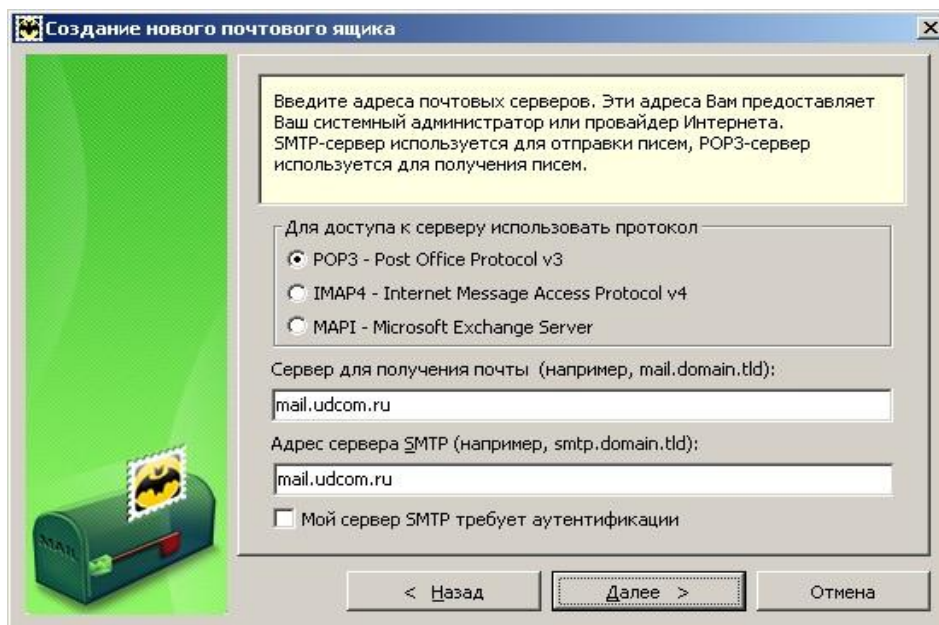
Создание нового почтового ящика

Введите адреса почтовых серверов. Эти адреса Вам предоставляет Ваш системный администратор или провайдер Интернета. SMTP-сервер используется для отправки писем, POP3-сервер используется для получения писем.

Для доступа к серверу использовать протокол

POP3 - Post Office Protocol v3

IMAP4 - Internet Message Access Protocol v4

MAPI - Microsoft Exchange Server

Сервер для получения почты (например, mail.domain.tld):

mail.udcom.ru

Адрес сервера SMTP (например, smtp.domain.tld):

mail.udcom.ru

Мой сервер SMTP требует аутентификации

MAIL

< Назад

Далее >

Отмена